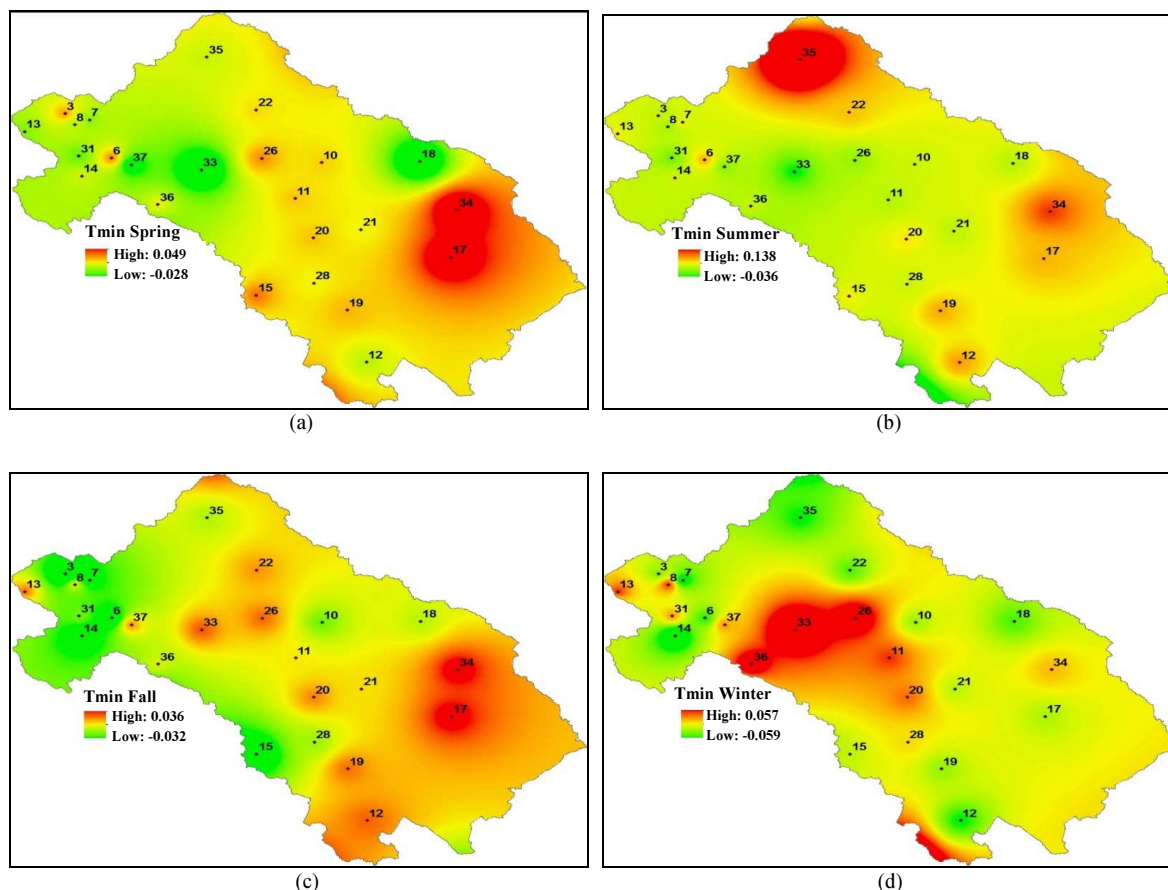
35
3
8
7
13
22
31
6
37
33
26
10
18
14
11
36
34
21
20
17
28
15
19
12
Tmin Spring
High: 0.049
Low: -0.028
(a)

35
3
8
7
13
22
31
6
37
33
26
10
18
14
11
36
34
21
20
17
28
15
19
12
Tmin Summer
High: 0.138
Low: -0.036
(b)

35
3
8
7
13
22
31
6
37
33
26
10
18
14
11
36
34
21
20
17
28
15
19
12
Tmin Fall
High: 0.036
Low: -0.032
(c)

35
3
8
7
13
22
31
6
37
33
26
10
18
14
11
36
34
21
20
17
28
15
19
12
Tmin Winter
High: 0.057
Low: -0.059
(d)